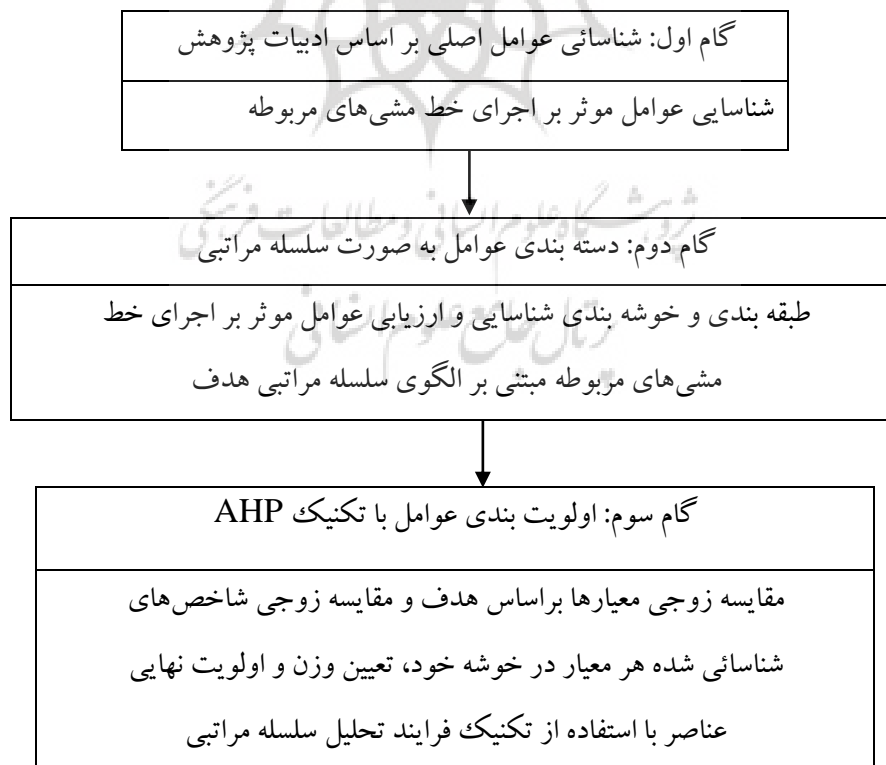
گام اول: شناسائی عوامل اصلی بر اساس ادبیات پژوهش

شناسایی عوامل موثر بر اجرای خط مشی‌های مربوطه

گام دوم: دسته بندی عوامل به صورت سلسله مراتبی

طبقه بندی و خوشه بندی شناسایی و ارزیابی عوامل موثر بر اجرای خط مشی‌های مربوطه مبتنی بر الگوی سلسله مراتبی هدف

گام سوم: اولویت بندی عوامل با تکنیک AHP

مقایسه زوجی معیارها براساس هدف و مقایسه زوجی شاخص‌های شناسائی شده هر معیار در خوشه خود، تعیین وزن و اولویت نهایی عناصر با استفاده از تکنیک فرایند تحلیل سلسله مراتبی